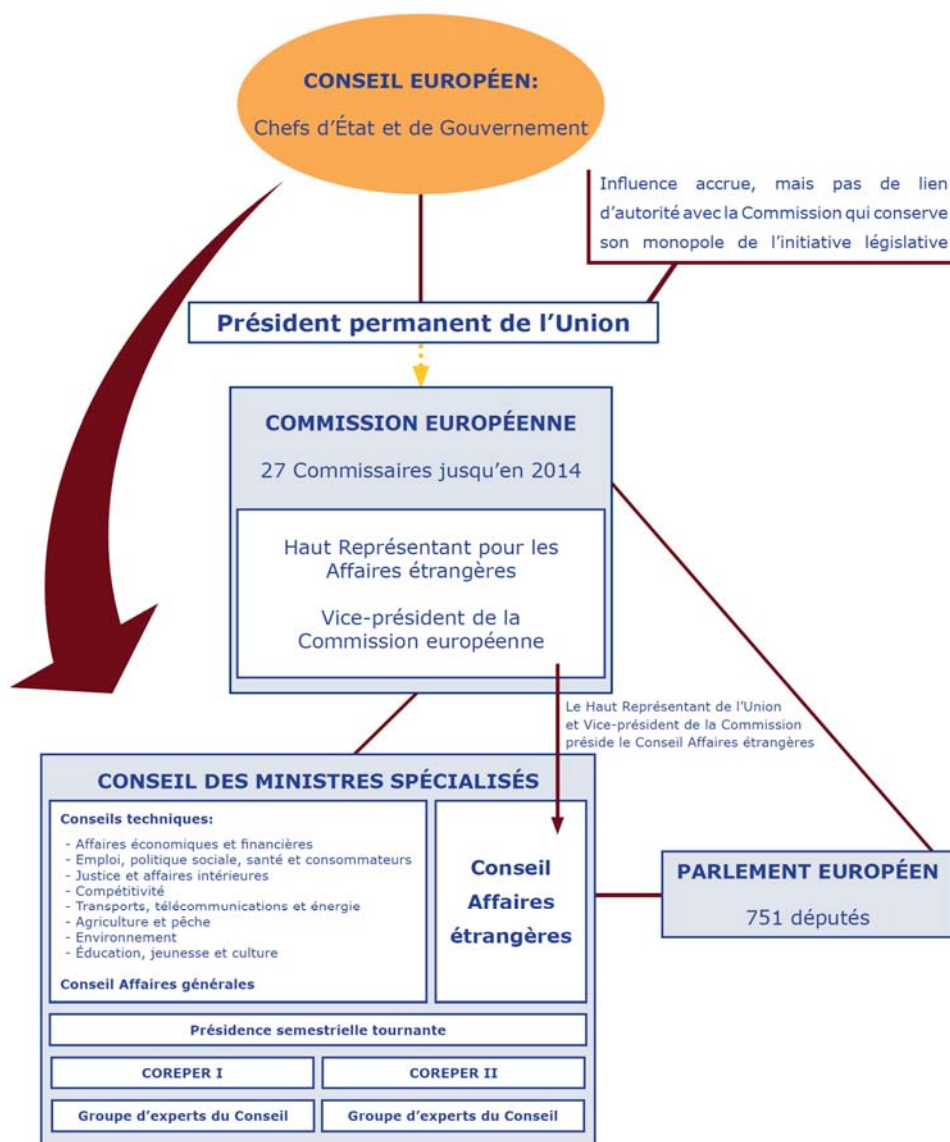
CONSEIL EUROPÉEN:

Chefs d'État et de Gouvernement

Influence accrue, mais pas de lien d'autorité avec la Commission qui conserve son monopole de l'initiative législative

Président permanent de l'Union

COMMISSION EUROPÉENNE

27 Commissaires jusqu'en 2014

Haut Représentant pour les Affaires étrangères

Vice-président de la Commission européenne

Le Haut Représentant de l'Union et Vice-président de la Commission préside le Conseil Affaires étrangères

CONSEIL DES MINISTRES SPÉCIALISÉS

Conseils techniques:

- Affaires économiques et financières
- Emploi, politique sociale, santé et consommateurs
- Justice et affaires intérieures
- Compétitivité
- Transports, télécommunications et énergie
- Agriculture et pêche
- Environnement
- Éducation, jeunesse et culture

Conseil Affaires générales

Conseil Affaires étrangères

PARLEMENT EUROPÉEN

751 députés

Présidence semestrielle tournante

COREPER I

COREPER II

Groupe d'experts du Conseil

Groupe d'experts du Conseil